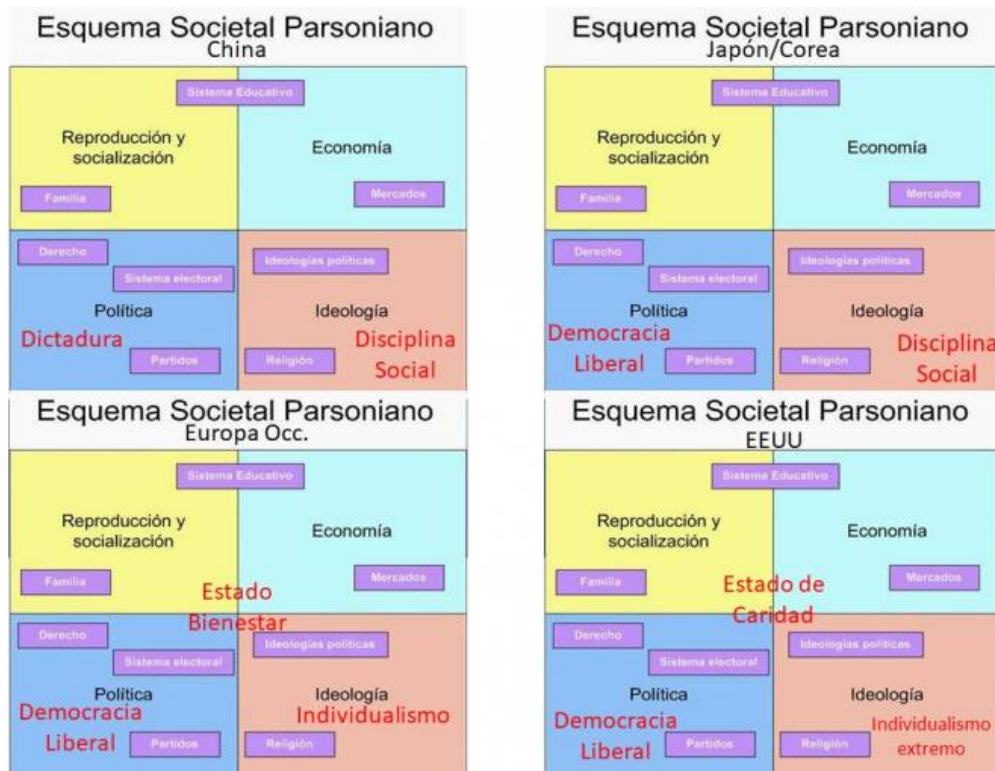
Esquema Societal Parsoniano
China

Sistema Educativo

Reproducción y socialización

Economía

Familia

Mercados

Derecho

Sistema electoral

Ideologías políticas

Política

Ideología

Dictadura

Partidos

Religión

Disciplina Social

Esquema Societal Parsoniano
Japón/Corea

Sistema Educativo

Reproducción y socialización

Economía

Familia

Mercados

Derecho

Sistema electoral

Ideologías políticas

Política

Ideología

Democracia Liberal

Partidos

Religión

Disciplina Social

Esquema Societal Parsoniano
Europa Occ.

Sistema Educativo

Reproducción y socialización

Economía

Familia

Mercados

Estado Bienestar

Derecho

Sistema electoral

Ideologías políticas

Política

Ideología

Democracia Liberal

Partidos

Religión

Individualismo

Esquema Societal Parsoniano
EEUU

Sistema Educativo

Reproducción y socialización

Economía

Familia

Mercados

Estado de Caridad

Derecho

Sistema electoral

Ideologías políticas

Política

Ideología

Democracia Liberal

Partidos

Religión

Individualismo extremo